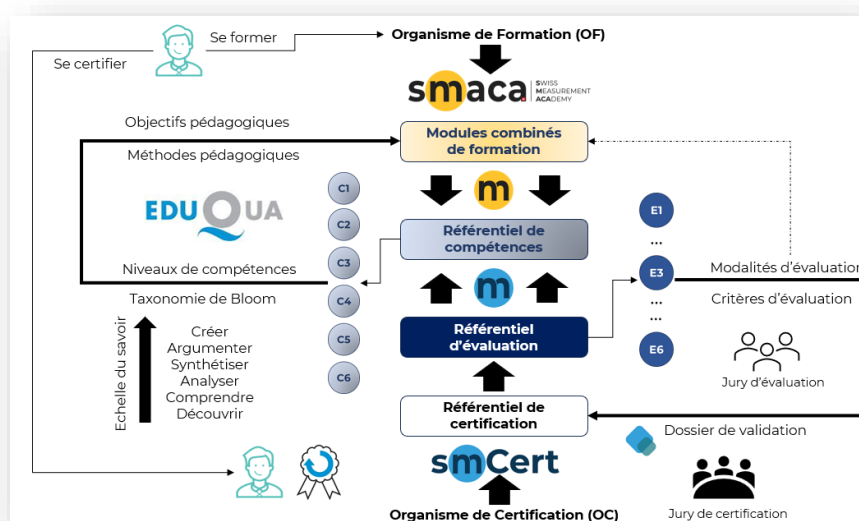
Se former
Organisme de Formation (OF)
Se certifier
smaca SWISS MEASUREMENT ACADEMY
Objectifs pédagogiques
Méthodes pédagogiques
Modules combinés de formation
EDUQUA
C1
C2
C3
C4
C5
C6
m
Référentiel de compétences
m
Niveaux de compétences
Taxonomie de Bloom
Echelle du savoir
Créer
Argumenter
Synthétiser
Analyser
Comprendre
Découvrir
E1
...
E3
...
E6
Modalités d'évaluation
Critères d'évaluation
Jury d'évaluation
Référentiel d'évaluation
Référentiel de certification
Dossier de validation
smCert
Jury de certification
Organisme de Certification (OC)